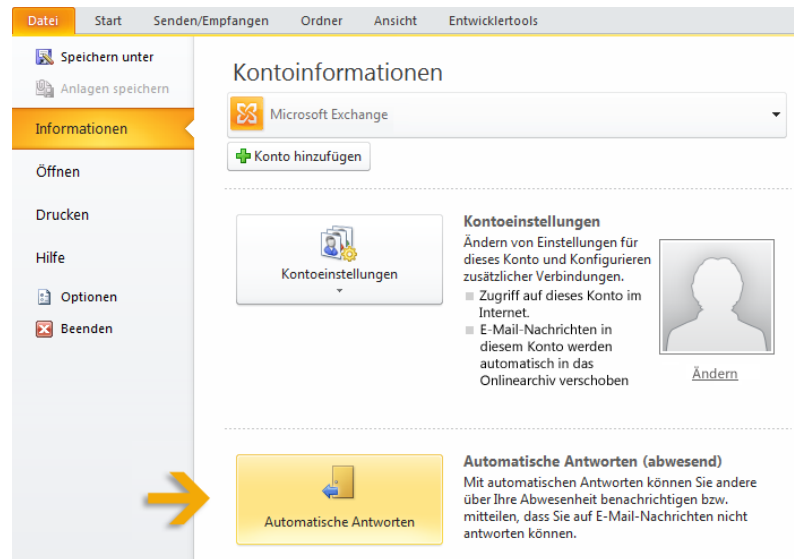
Datei Start Senden/Empfangen Ordner Ansicht Entwicklertools

Speichern unter
Anlagen speichern
Informationen
Öffnen
Drucken
Hilfe
Optionen
Beenden

Kontoinformationen

Microsoft Exchange

Konto hinzufügen

Kontoeinstellungen

Kontoeinstellungen
Ändern von Einstellungen für dieses Konto und Konfigurieren zusätzlicher Verbindungen.
Zugriff auf dieses Konto im Internet.
E-Mail-Nachrichten in diesem Konto werden automatisch in das Onlinearchiv verschoben

Ändern

Automatische Antworten

Automatische Antworten (abwesend)
Mit automatischen Antworten können Sie andere über Ihre Abwesenheit benachrichtigen bzw. mitteilen, dass Sie auf E-Mail-Nachrichten nicht antworten können.